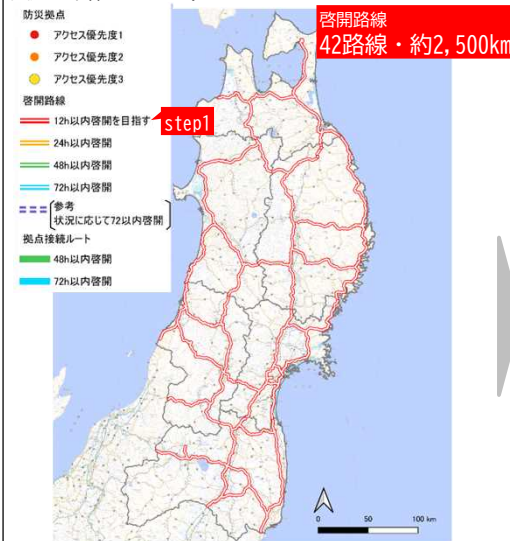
防災拠点

アクセス優先度1

アクセス優先度2

アクセス優先度3

啓開路線

12h以内啓開を目指す

step1

24h以内啓開

48h以内啓開

72h以内啓開

参考
状況に応じて72以内啓開

拠点接続ルート

48h以内啓開

72h以内啓開

啓開路線
42路線・約2,500km

0 50 100 km